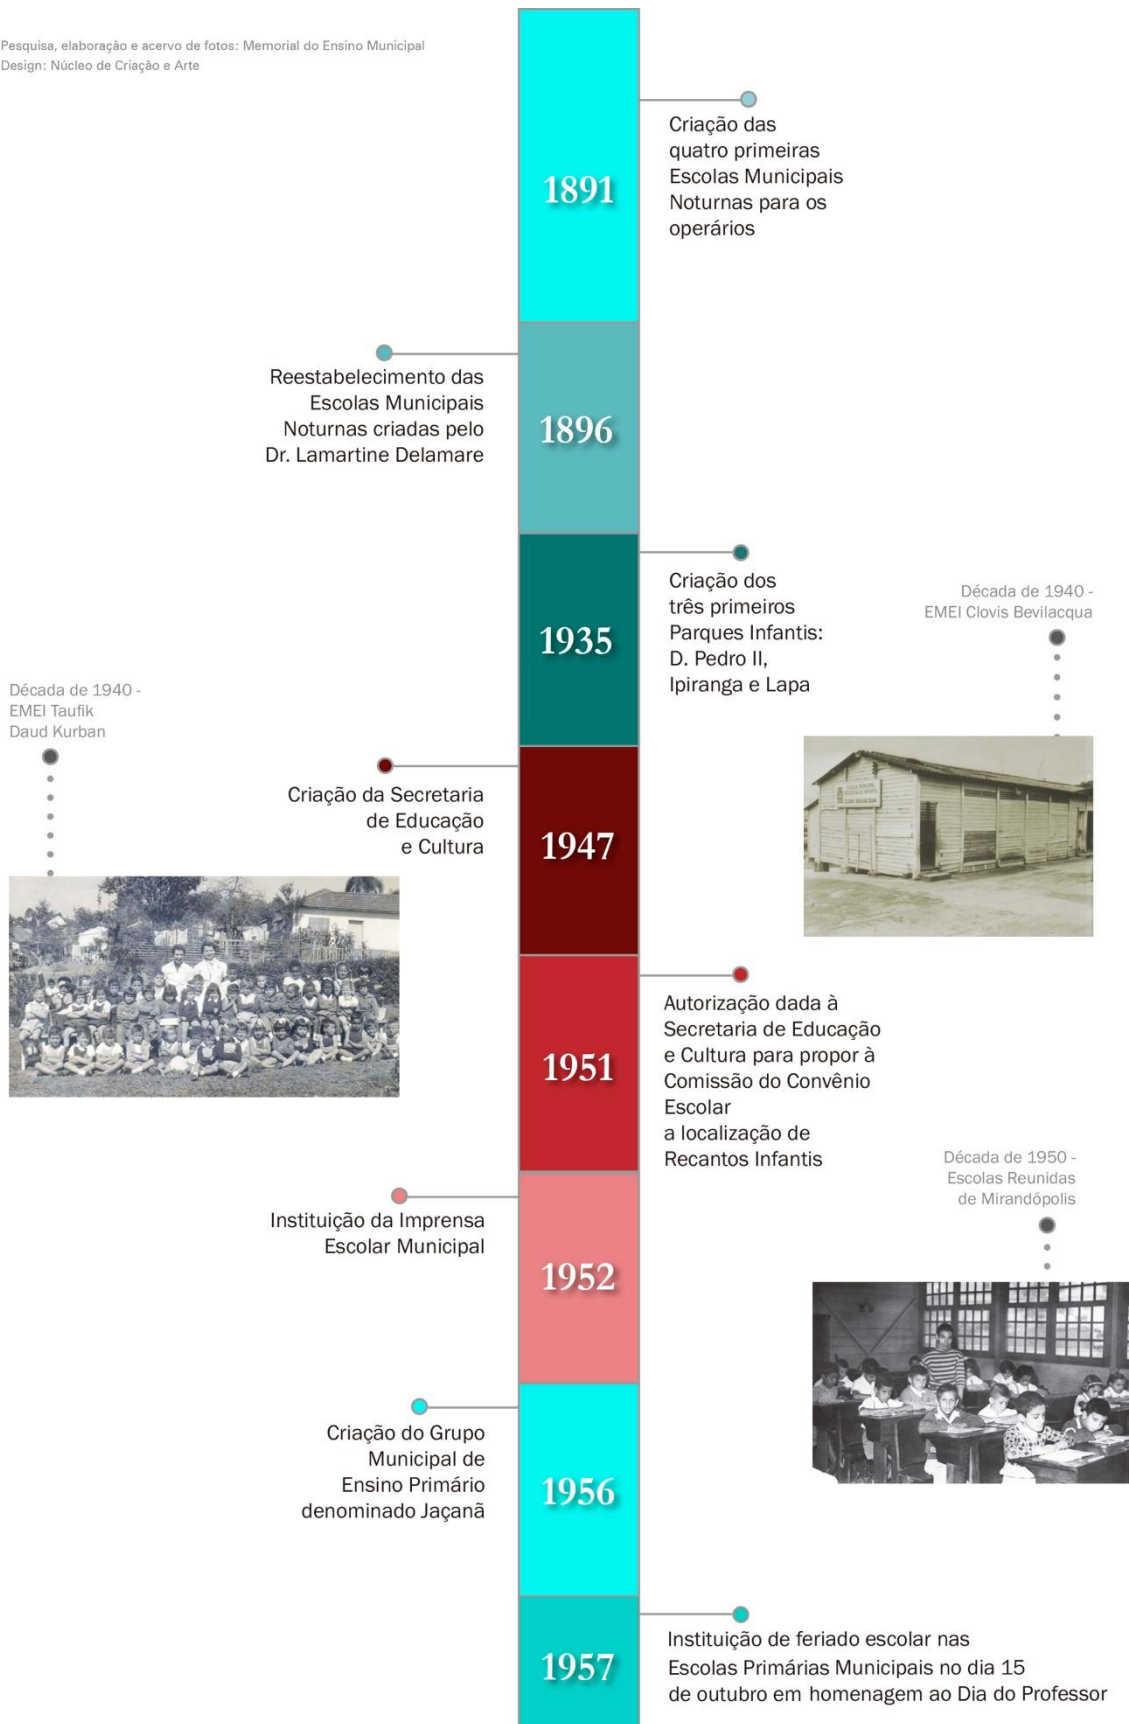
Pesquisa, elaboração e acervo de fotos: Memorial do Ensino Municipal
Design: Núcleo de Criação e Arte

1891

Criação das quatro primeiras Escolas Municipais Noturnas para os operários

1896

Reestabelecimento das Escolas Municipais Noturnas criadas pelo Dr. Lamartine Delamare

1935

Criação dos três primeiros Parques Infantis: D. Pedro II, Ipiranga e Lapa

Década de 1940 - EMEI Clovis Bevilacqua

Década de 1940 - EMEI Taufik Daud Kurban

1947

Criação da Secretaria de Educação e Cultura

1951

Autorização dada à Secretaria de Educação e Cultura para propor à Comissão do Convênio Escolar a localização de Recantos Infantis

Década de 1950 - Escolas Reunidas de Mirandópolis

1952

Instituição da Imprensa Escolar Municipal

1956

Criação do Grupo Municipal de Ensino Primário denominado Jaçanã

1957

Instituição de feriado escolar nas Escolas Primárias Municipais no dia 15 de outubro em homenagem ao Dia do Professor